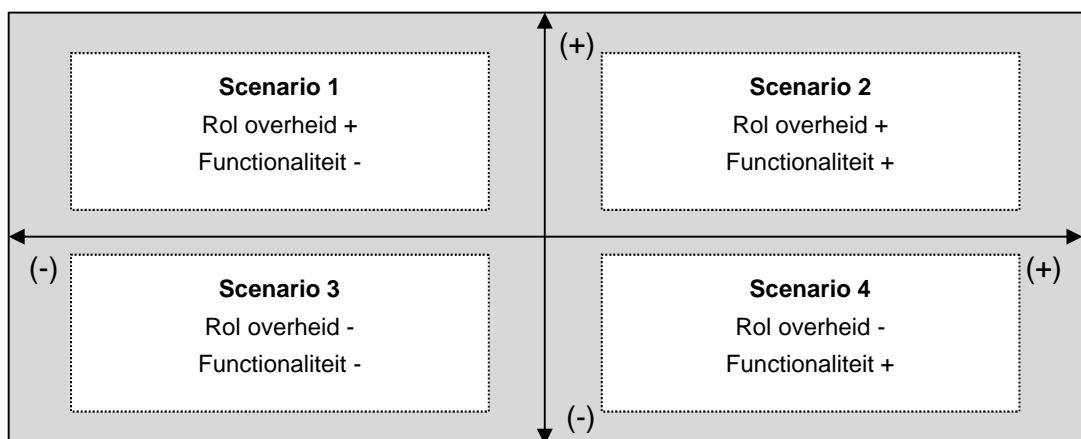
(+)

**Scenario 1**
Rol overheid +
Functionaliteit -

**Scenario 2**
Rol overheid +
Functionaliteit +

(-)

(+)

**Scenario 3**
Rol overheid -
Functionaliteit -

**Scenario 4**
Rol overheid -
Functionaliteit +

(-)